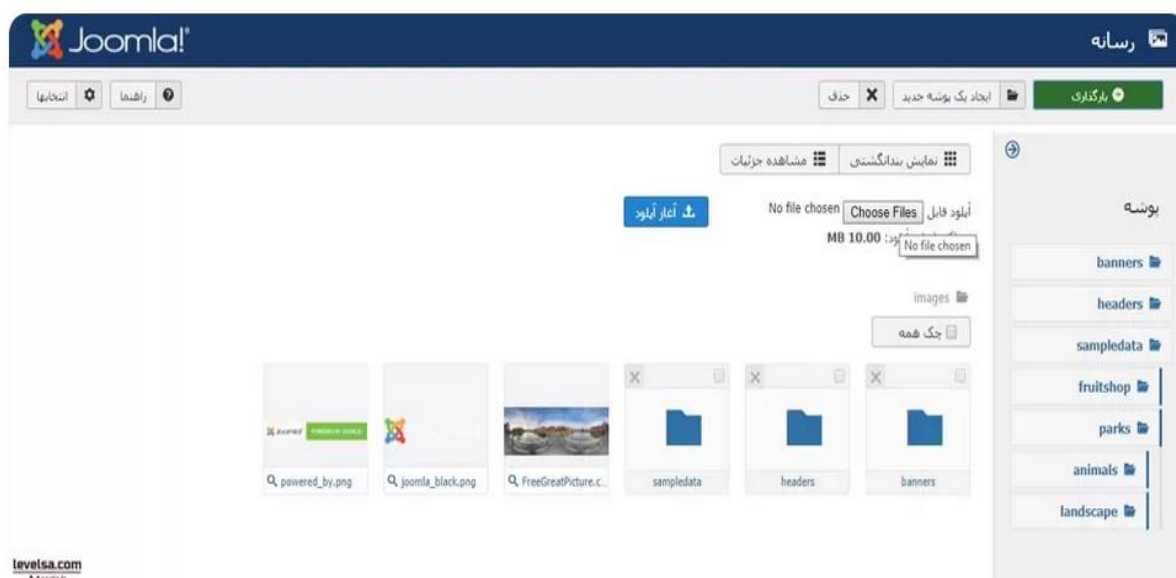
Joomla!

رسانه

بارگذاری
ایجاد یک پوشه جدید
حذف
راهنما
انتخابها

نمایش بندانگشتی
مشاهده جزئیات

آپلود فایل Choose Files No file chosen
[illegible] :MB 10.00
No file chosen
آغاز آپلود

پوشه
banners
headers
sampledata
fruitshop
parks
animals
landscape

images
چک همه

banners
headers
sampledata
FreeGreatPicture.c...
joomla_black.png
powered_by.png

levelsa.com